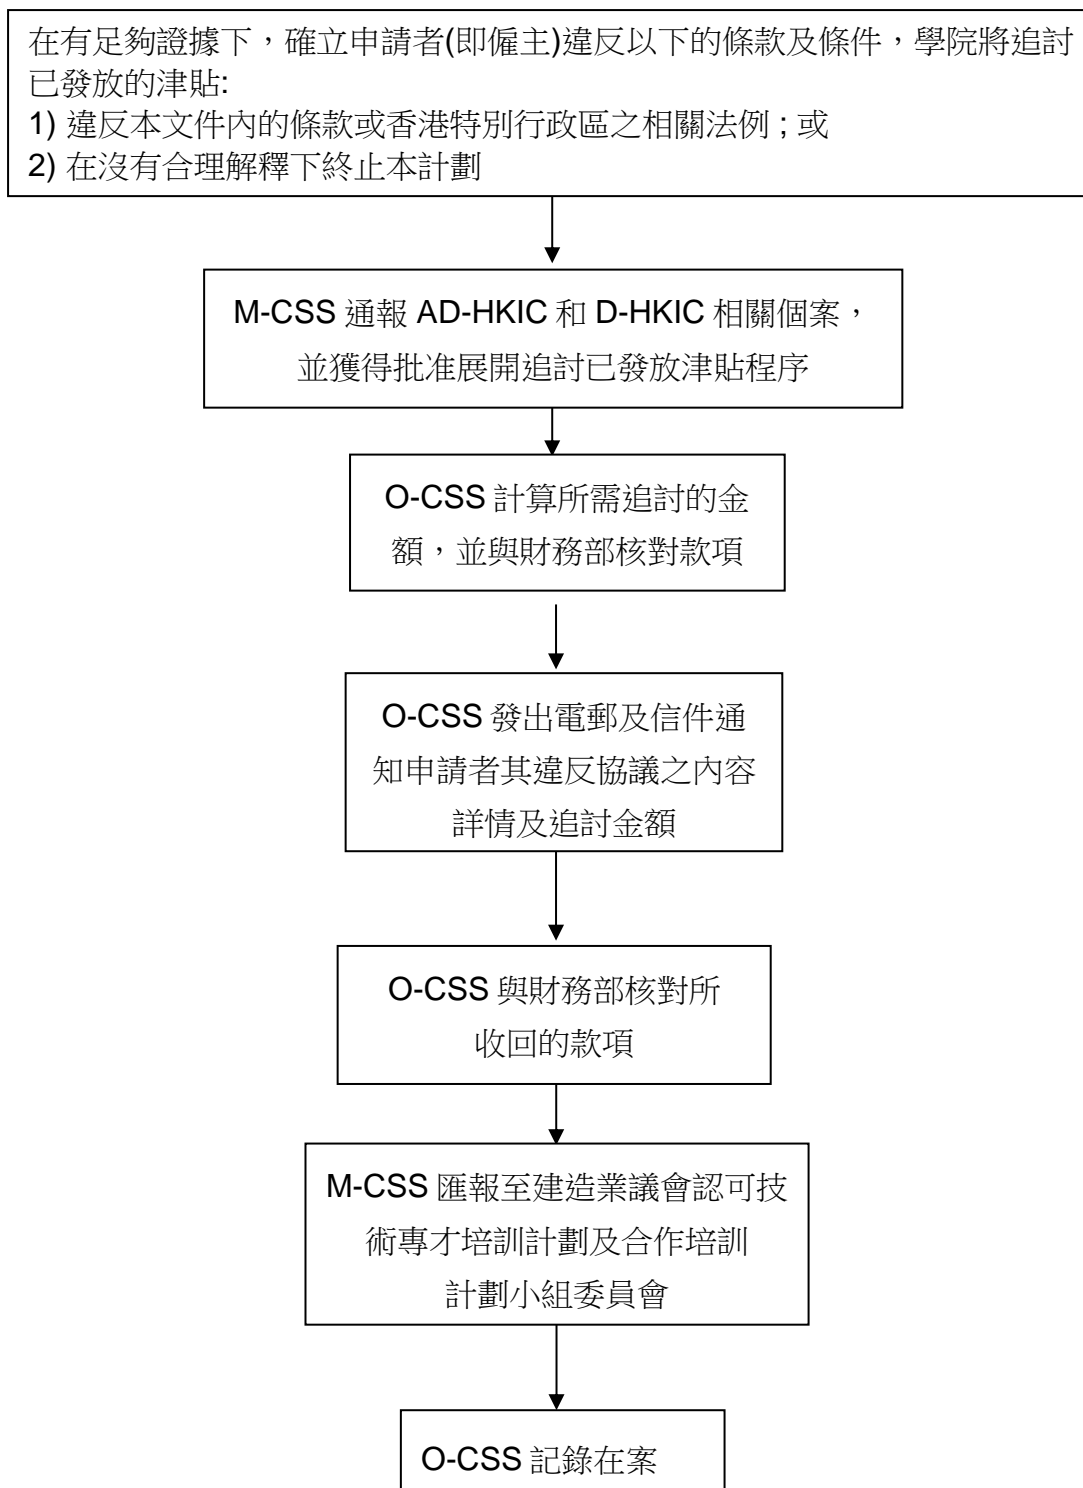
在有足夠證據下，確立申請者(即僱主)違反以下的條款及條件，學院將追討已發放的津貼:
1) 違反本文件內的條款或香港特別行政區之相關法例；或
2) 在沒有合理解釋下終止本計劃

M-CSS 通報 AD-HKIC 和 D-HKIC 相關個案，並獲得批准展開追討已發放津貼程序

O-CSS 計算所需追討的金額，並與財務部核對款項

O-CSS 發出電郵及信件通知申請者其違反協議之內容詳情及追討金額

O-CSS 與財務部核對所收回的款項

M-CSS 匯報至建造業議會認可技術專才培訓計劃及合作培訓計劃小組委員會

O-CSS 記錄在案